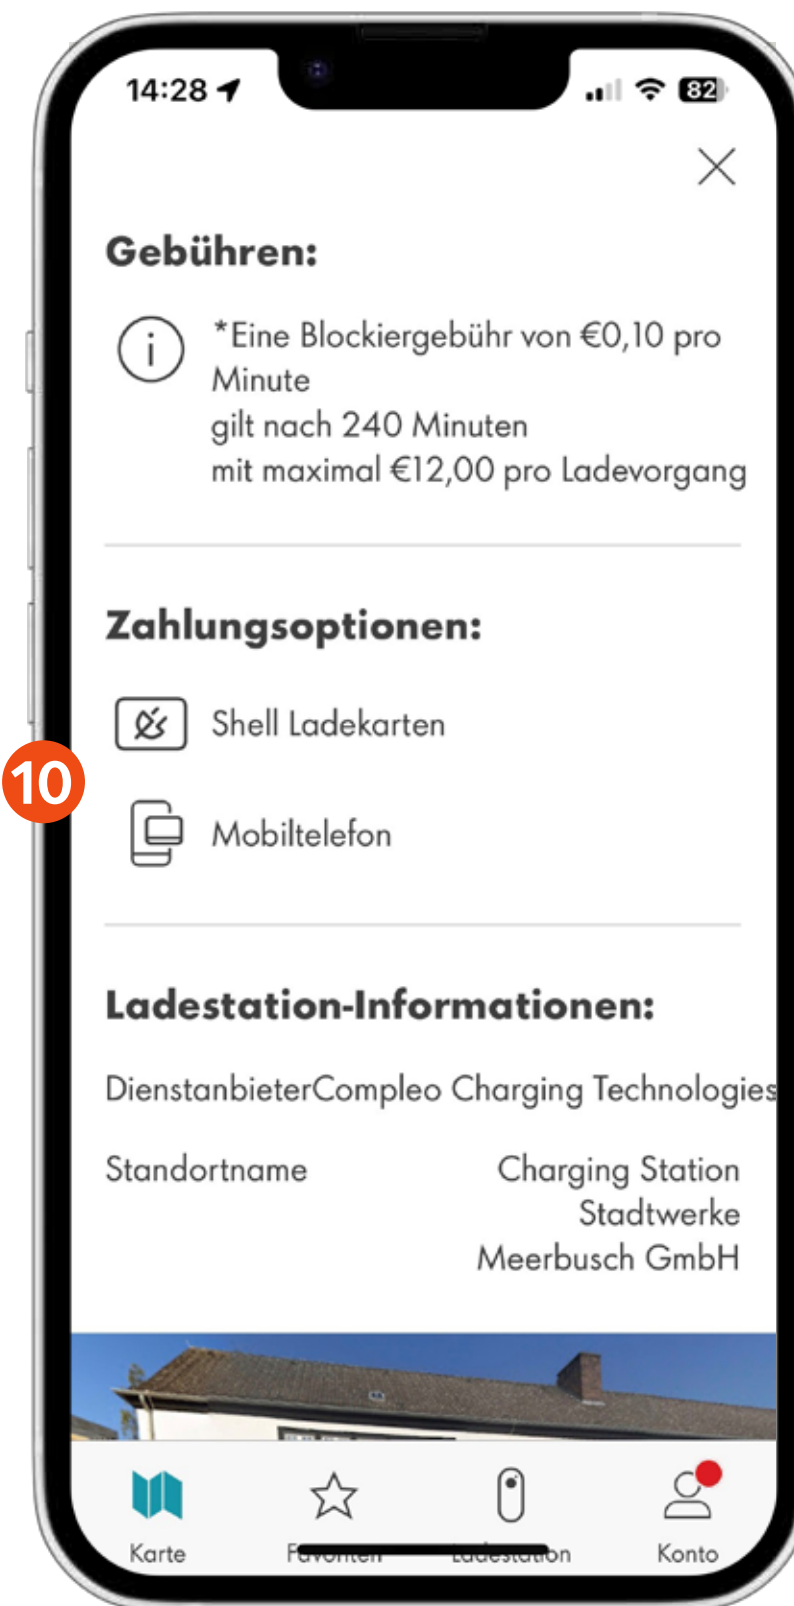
14:28

82

Gebühren:

*Eine Blockiergebühr von €0,10 pro Minute
gilt nach 240 Minuten
mit maximal €12,00 pro Ladevorgang

Zahlungsoptionen:

Shell Ladekarten

10

Mobiltelefon

Ladestation-Informationen:

DienstanbieterCompleo Charging Technologies

Standortname

Charging Station Stadtwerke Meerbusch GmbH

Karte

F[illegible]

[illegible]on

Konto